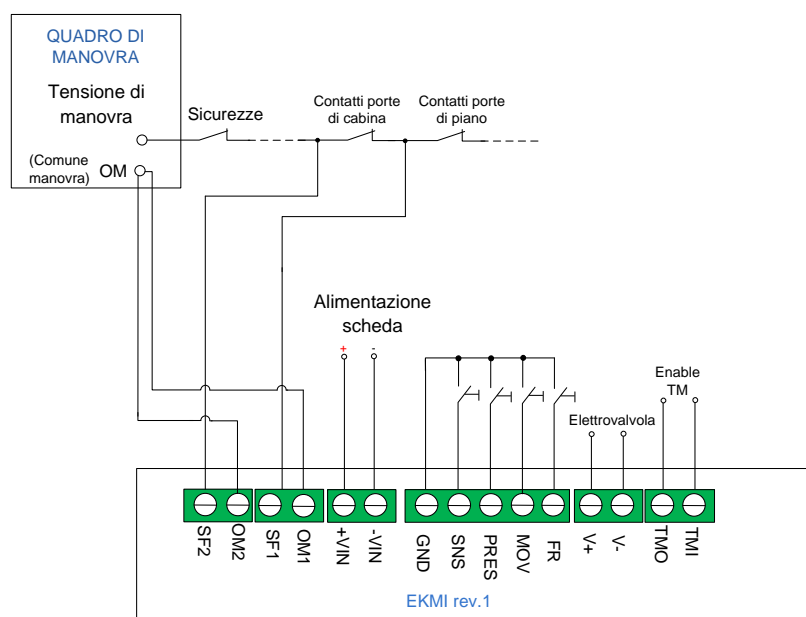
QUADRO DI MANOVRA

Tensione di manovra

(Comune manovra) OM

Sicurezze

Contatti porte di cabina

Contatti porte di piano

Alimentazione scheda

+

-

Enable TM

Elettrovalvola

SF2 OM2 SF1 OM1 +VIN -VIN GND SNS PRES MOV FR V+ V- TMO TMI

EKMI rev.1